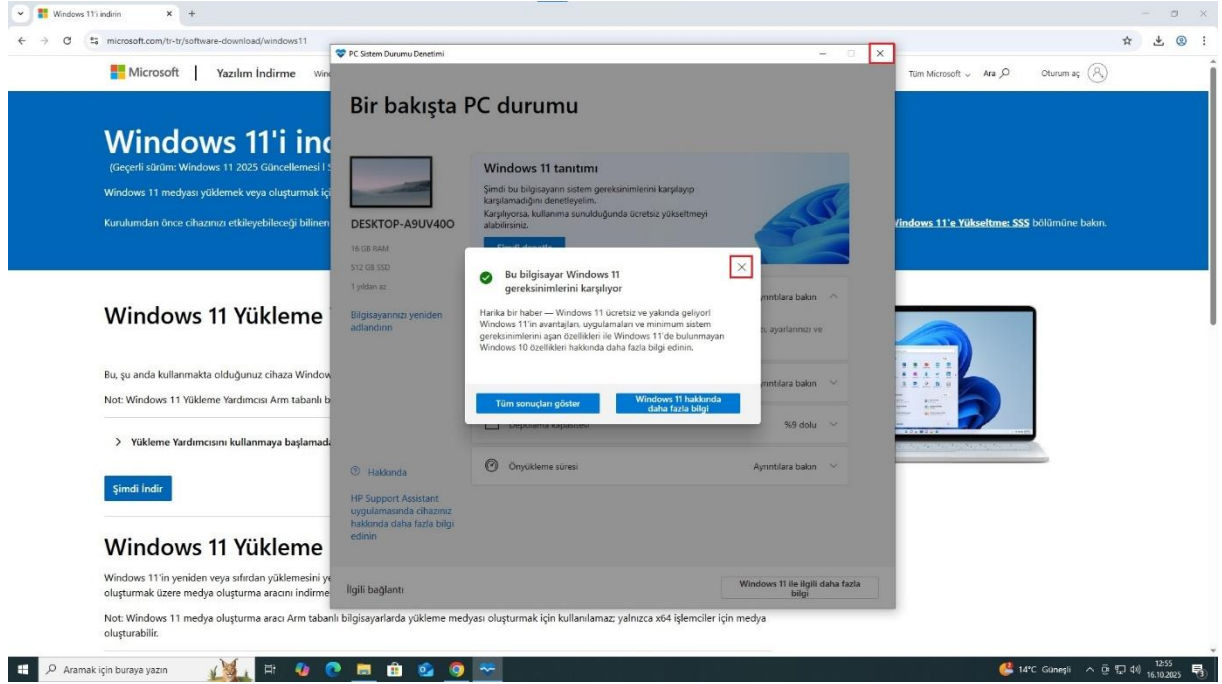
Windows 11'i indirin
microsoft.com/tr-tr/software-download/windows11

Microsoft | Yazılım İndirme Win

Tüm Microsoft Ara Oturum aç

Windows 11'i inc
(Geçerli sürüm: Windows 11 2025 Güncellemesi | S
Windows 11 medyası yüklemek veya oluşturmak iç
Kurulumdan önce cihazınızı etkileyebileceği bilinen
Windows 11'e Yükseltme: SSS bölümüne bakın.

Windows 11 Yükleme
Bu, şu anda kullanmakta olduğunuz cihaza Window
Not: Windows 11 Yükleme Yardımcısı Arm tabanlı b
> Yükleme Yardımcısını kullanmaya başlamad
Şimdi İndir

Windows 11 Yükleme
Windows 11'in yeniden veya sıfırdan yüklemesini ye
oluşturmak üzere medya oluşturma aracını indirme
Not: Windows 11 medya oluşturma aracı Arm tabanlı bilgisayarlarda yükleme medyası oluşturmak için kullanılamaz; yalnızca x64 işlemciler için medya oluşturabilir.

PC Sistem Durumu Denetimi
Bir bakışta PC durumu
DESKTOP-A9UV40O
16 GB RAM
512 GB SSD
1 yıldan az
Bilgisayarınızı yeniden adlandırın
Windows 11 tanıtımı
Şimdi bu bilgisayarın sistem gereksinimlerini karşılayıp karşılamadığını denetleyelim.
Karşılıyorsa, kullanıma sunulduğunda ücretsiz yükseltmeyi alabilirsiniz.
Şimdi denetle
Ayrıntılara bakın
, ayarlarınızı ve
Ayrıntılara bakın
Depolama kapasitesi
%9 dolu
Önyükleme süresi
Ayrıntılara bakın
Hakkında
HP Support Assistant uygulamasında cihazınız hakkında daha fazla bilgi edinin
İlgili bağlantı
Windows 11 ile ilgili daha fazla bilgi

Bu bilgisayar Windows 11 gereksinimlerini karşılıyor
Harika bir haber — Windows 11 ücretsiz ve yakında geliyor! Windows 11'in avantajları, uygulamaları ve minimum sistem gereksinimlerini aşan özellikleri ile Windows 11'de bulunmayan Windows 10 özellikleri hakkında daha fazla bilgi edinin.
Tüm sonuçları göster
Windows 11 hakkında daha fazla bilgi

Aramak için buraya yazın
14°C Güneşli 12:55 16.10.2025